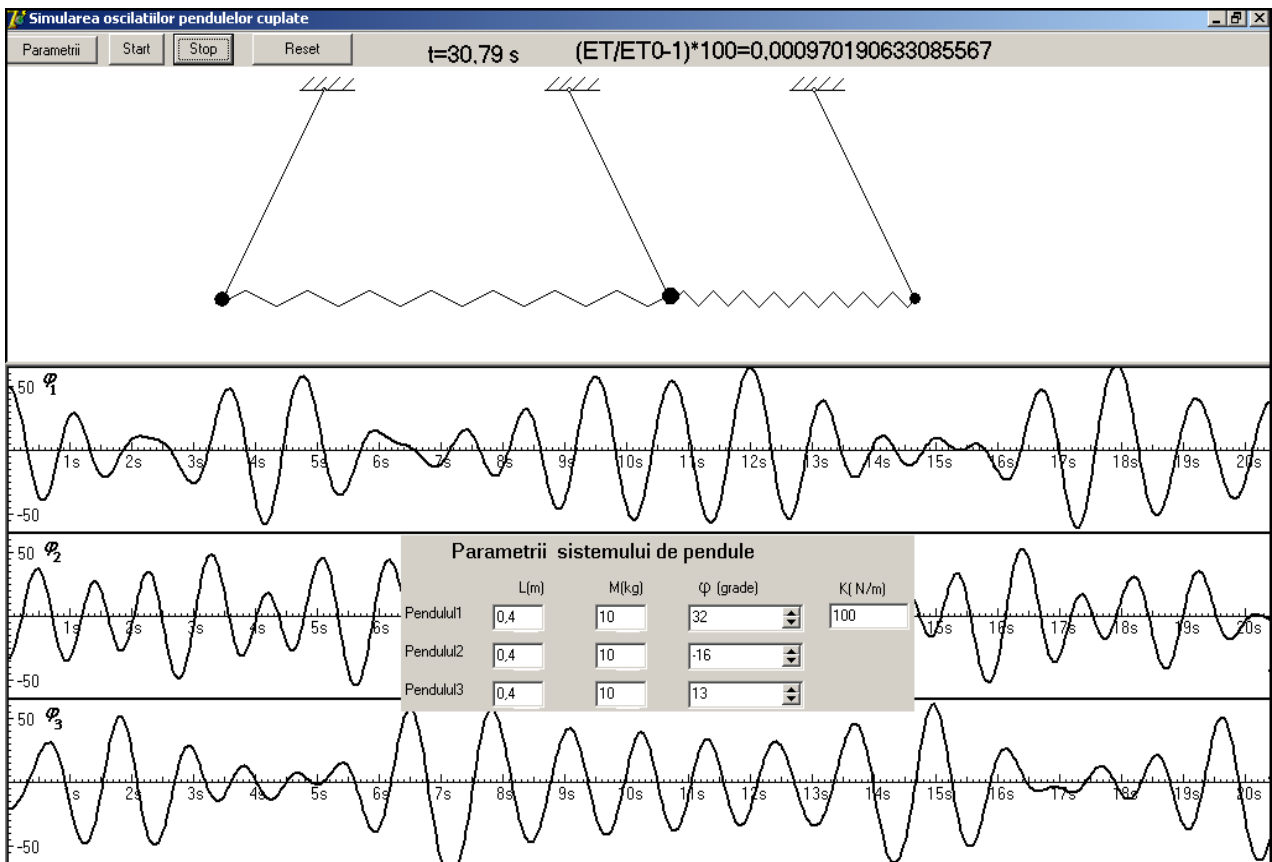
Simularea oscilatiilor pendulelor cuplate

Parametrii Start Stop Reset t=30,79 s (ET/ET0-1)*100=0,000970190633085567

50 $\varphi_1$
1s 2s 3s 4s 5s 6s 7s 8s 9s 10s 11s 12s 13s 14s 15s 16s 17s 18s 19s 20s
-50

50 $\varphi_2$
1s 2s 3s 4s 5s 6s 15s 16s 17s 18s 19s 20s
-50

Parametrii sistemului de pendule

| | L(m) | M(kg) | φ (grade) | K( N/m) |
|---|---|---|---|---|
| Pendulul1 | 0,4 | 10 | 32 | 100 |
| Pendulul2 | 0,4 | 10 | -16 | |
| Pendulul3 | 0,4 | 10 | 13 | |

50 $\varphi_3$
1s 2s 3s 4s 5s 6s 7s 8s 9s 10s 11s 12s 13s 14s 15s 16s 17s 18s 19s 20s
-50